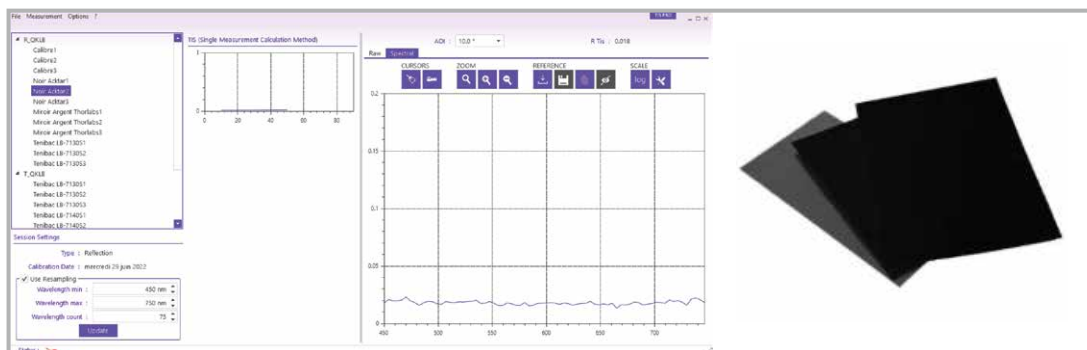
File Measurement Options ?

R_QXL8
Calibre1
Calibre2
Calibre3
Noir Acktar1
Noir Acktar2
Noir Acktar3
Miroir Argent Thorlabs1
Miroir Argent Thorlabs2
Miroir Argent Thorlabs3
Tenibac LB-713051
Tenibac LB-713052
Tenibac LB-713053
T_QXL8
Tenibac LB-713051
Tenibac LB-713052
Tenibac LB-713053
Tenibac LB-714051
Tenibac LB-714052

Session Settings
Type : Reflection
Calibration Date : mercredi 29 juin 2022
Use Resampling
Wavelength min : 450 nm
Wavelength max : 750 nm
Wavelength count : 75
Update

TIS (Single Measurement Calculation Method)
1
0 20 40 60 80

AOI : 10,0 °
R Tis : 0,018
Raw Spectral
CURSORS ZOOM REFERENCE SCALE
log
0.2
0.15
0.1
0.05
0
450 500 550 600 650 700